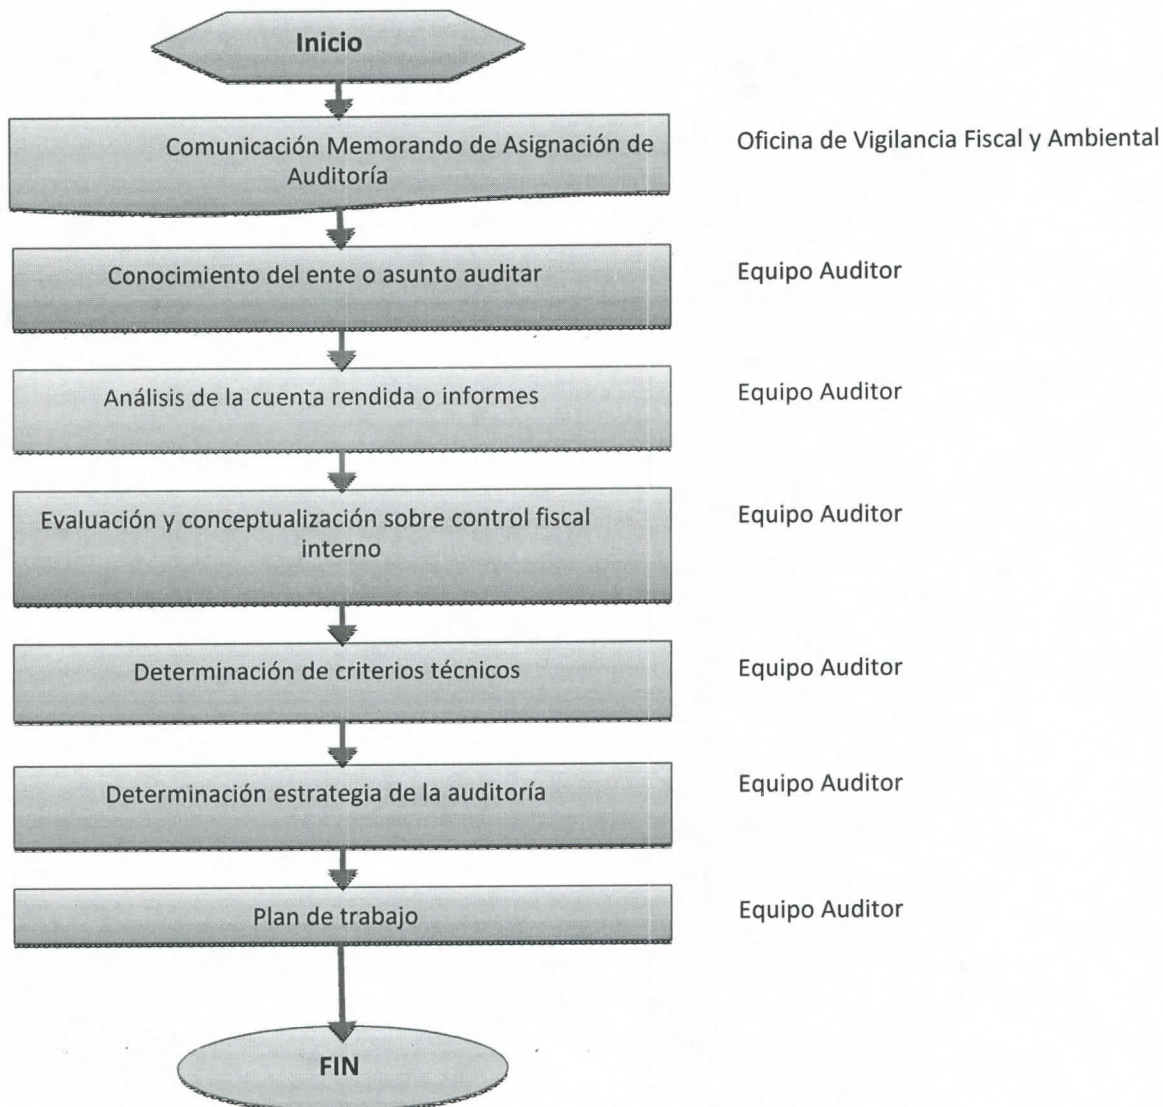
Inicio

Comunicación Memorando de Asignación de Auditoría

Oficina de Vigilancia Fiscal y Ambiental

Conocimiento del ente o asunto auditar

Equipo Auditor

Análisis de la cuenta rendida o informes

Equipo Auditor

Evaluación y conceptualización sobre control fiscal interno

Equipo Auditor

Determinación de criterios técnicos

Equipo Auditor

Determinación estrategia de la auditoría

Equipo Auditor

Plan de trabajo

Equipo Auditor

FIN